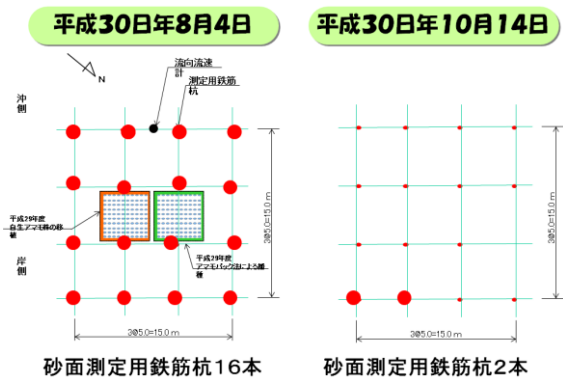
平成30日年8月4日

平成30日年10月14日

N

流向流速計

測定用鉄筋杭

沖側

岸側

平成29年度自生アマモ株の移植

平成29年度アマモパック法による播種

3@5.0=15.0 m

3@5.0=15.0 m

3@5.0=15.0 m

3@5.0=15.0 m

砂面測定用鉄筋杭16本

砂面測定用鉄筋杭2本